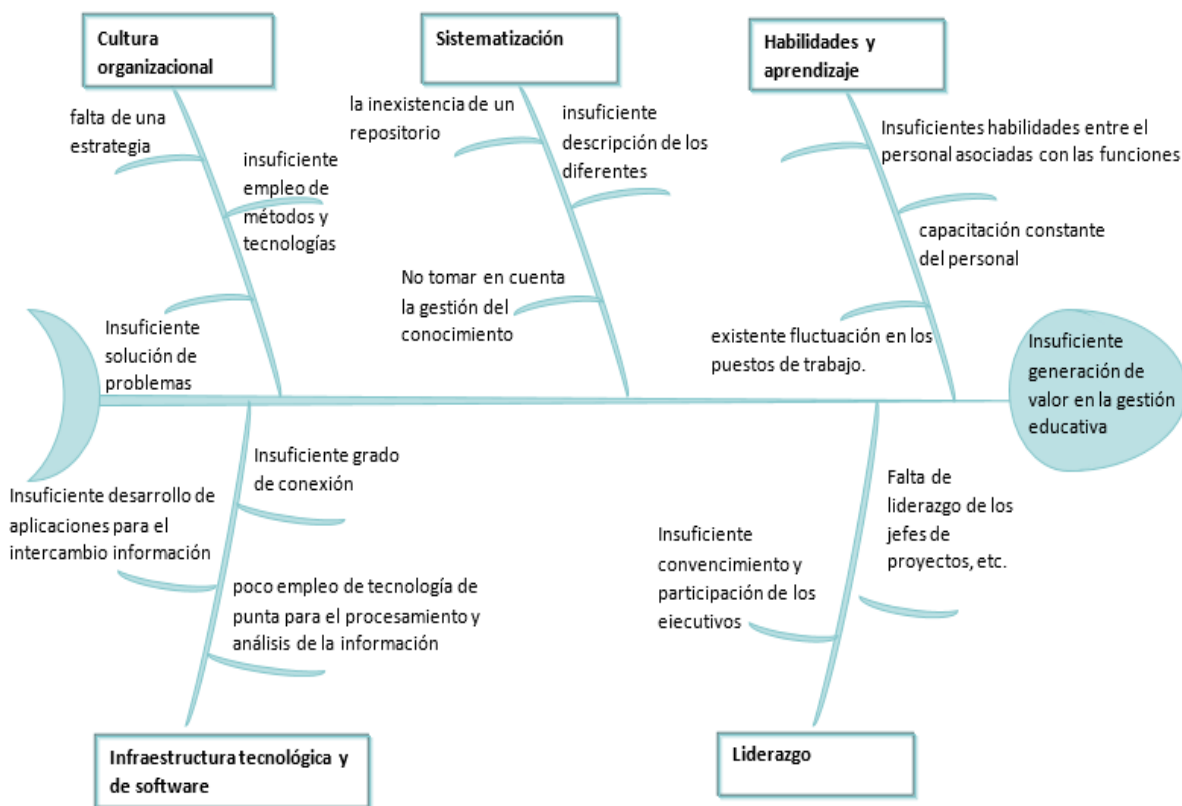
Cultura organizacional

falta de una estrategia

insuficiente empleo de métodos y tecnologías

Insuficiente solución de problemas

Sistematización

la inexistencia de un repositorio

insuficiente descripción de los diferentes

No tomar en cuenta la gestión del conocimiento

Habilidades y aprendizaje

Insuficientes habilidades entre el personal asociadas con las funciones

capacitación constante del personal

existente fluctuación en los puestos de trabajo.

Insuficiente generación de valor en la gestión educativa

Insuficiente grado de conexión

Insuficiente desarrollo de aplicaciones para el intercambio información

poco empleo de tecnología de punta para el procesamiento y análisis de la información

Infraestructura tecnológica y de software

Falta de liderazgo de los jefes de proyectos, etc.

Insuficiente convencimiento y participación de los ejecutivos

Liderazgo